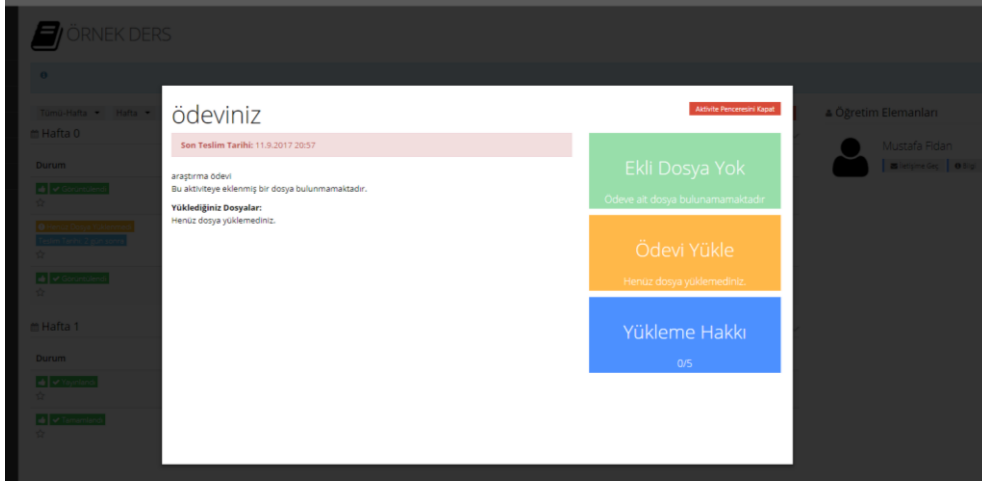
ÖRNEK DERS

Tümü Hafta Hafta

Hafta 0

Durum

Hafta 1

Durum

Öğretim Elemanları

Mustafa Fidan

ödeviniz

Aktivite Penceresini Kapat

Son Teslim Tarihi: 11.9.2017 20:57

araştırma ödevi
Bu aktiviteye eklenmiş bir dosya bulunmamaktadır.

Yüklediğiniz Dosyalar:
Henüz dosya yüklemediniz.

Ekli Dosya Yok

Ödeve ait dosya bulunamamaktadır

Ödevi Yükle

Henüz dosya yüklemediniz.

Yükleme Hakkı

0/5